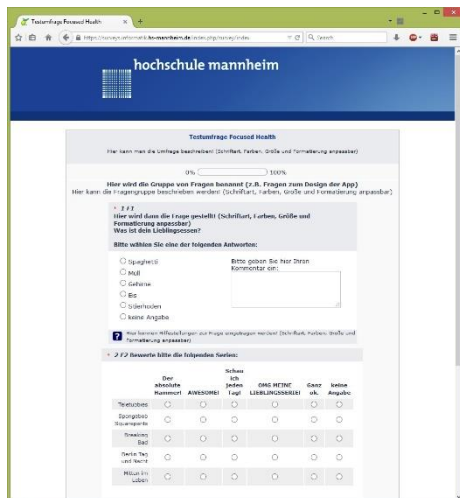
Testumfrage Focused Health

https://surveys.informatik.hs-mannheim.de/index.php/survey/index

Suchen

hochschule mannheim

Testumfrage Focused Health

Hier kann man die Umfrage beschreiben! (Schriftart, Farben, Größe und Formatierung anpassbar)

0% 100%

Hier wird die Gruppe von Fragen benannt (z.B. Fragen zum Design der App)

Hier kann die Fragengruppe beschrieben werden! (Schriftart, Farben, Größe und Formatierung anpassbar)

* Z F1 Hier wird dann die Frage gestellt! (Schriftart, Farben, Größe und Formatierung anpassbar) Was ist dein Lieblingsessen?

Bitte wählen Sie eine der folgenden Antworten:

Spaghetti
Müll
Gehirne
Eis
Silberhoden
keine Angabe

Bitte geben Sie hier Ihren Kommentar ein:

Hier können Hilfestellungen zur Frage angegeben werden! (Schriftart, Farben, Größe und Formatierung anpassbar)

* Z F2 Bewerte bitte die folgenden Serien:

| | Der absolute Hammer! | AWESOME! | Schau ich jeden Tag! | OMG MEINE LIEBLINGSSERIE! | Ganz ok. | keine Angabe |
|---|---|---|---|---|---|---|
| Teletubbies | ○ | ○ | ○ | ○ | ○ | ○ |
| Spongebob Squarepants | ○ | ○ | ○ | ○ | ○ | ○ |
| Breaking Bad | ○ | ○ | ○ | ○ | ○ | ○ |
| Berlin Tag und Nacht | ○ | ○ | ○ | ○ | ○ | ○ |
| Mitten im Leben | ○ | ○ | ○ | ○ | ○ | ○ |